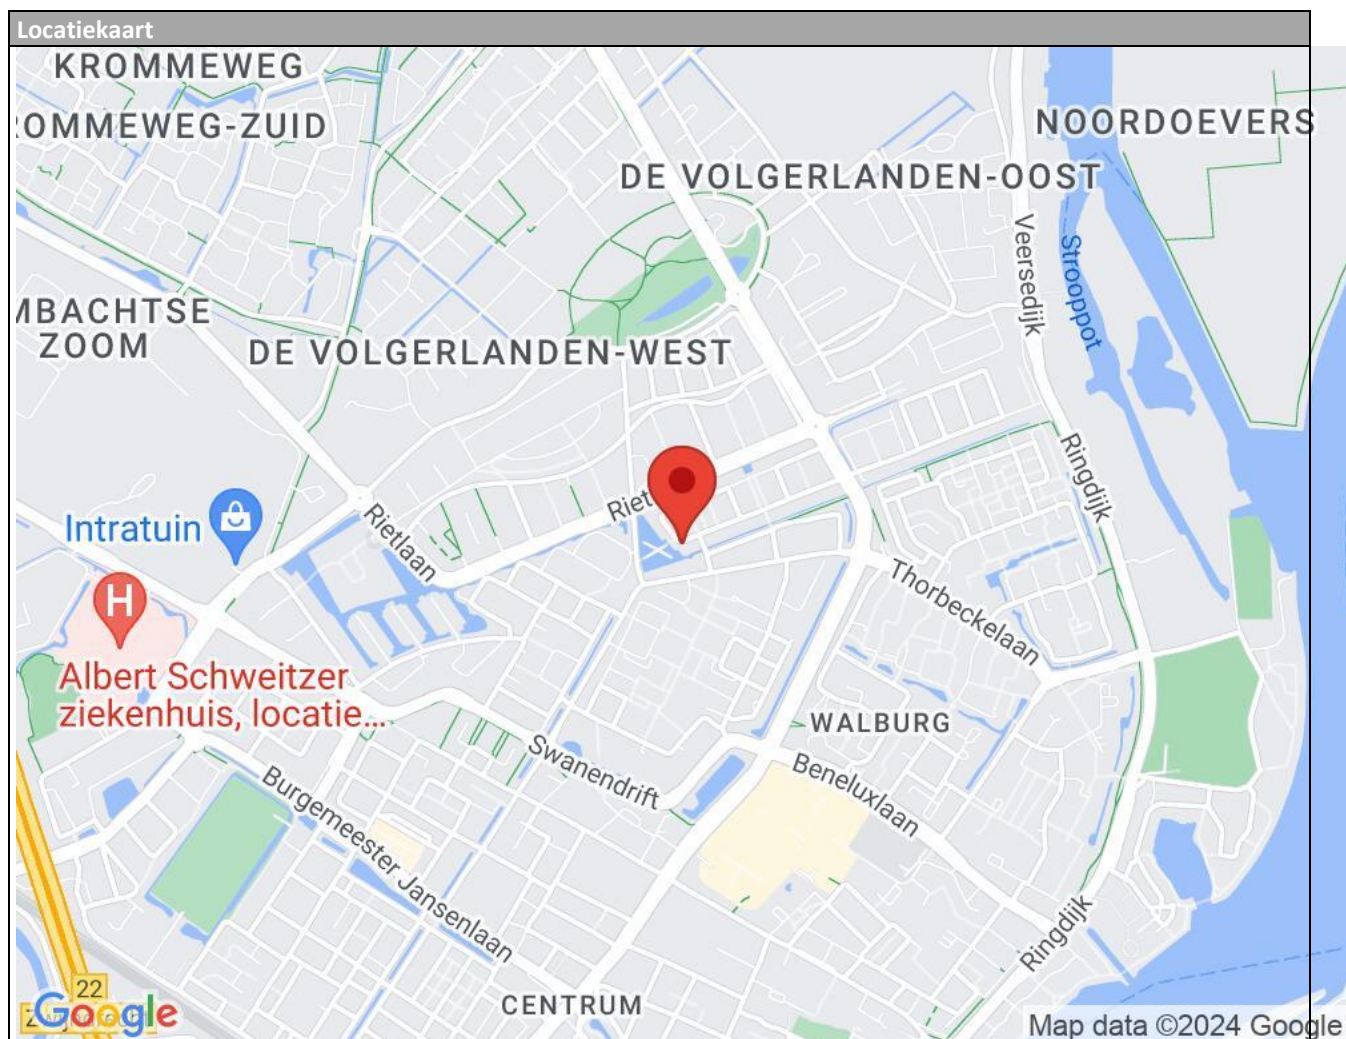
Locatiekaart

KROMMEWEG

OMMEWEG-ZUID

NOORDOEVERS

DE VOLGERLANDEN-OOST

Veersedijk

Stroppot

MBACHTSE ZOOM

DE VOLGERLANDEN-WEST

Ringdijk

Intratuin

Rietlaan

Riet

Thorbeckelaan

Albert Schweitzer ziekenhuis, locatie...

WALBURG

Swanendrift

Beneluxlaan

Burgemeester Jansenlaan

Ringdijk

22

Google

CENTRUM

Map data ©2024 Google